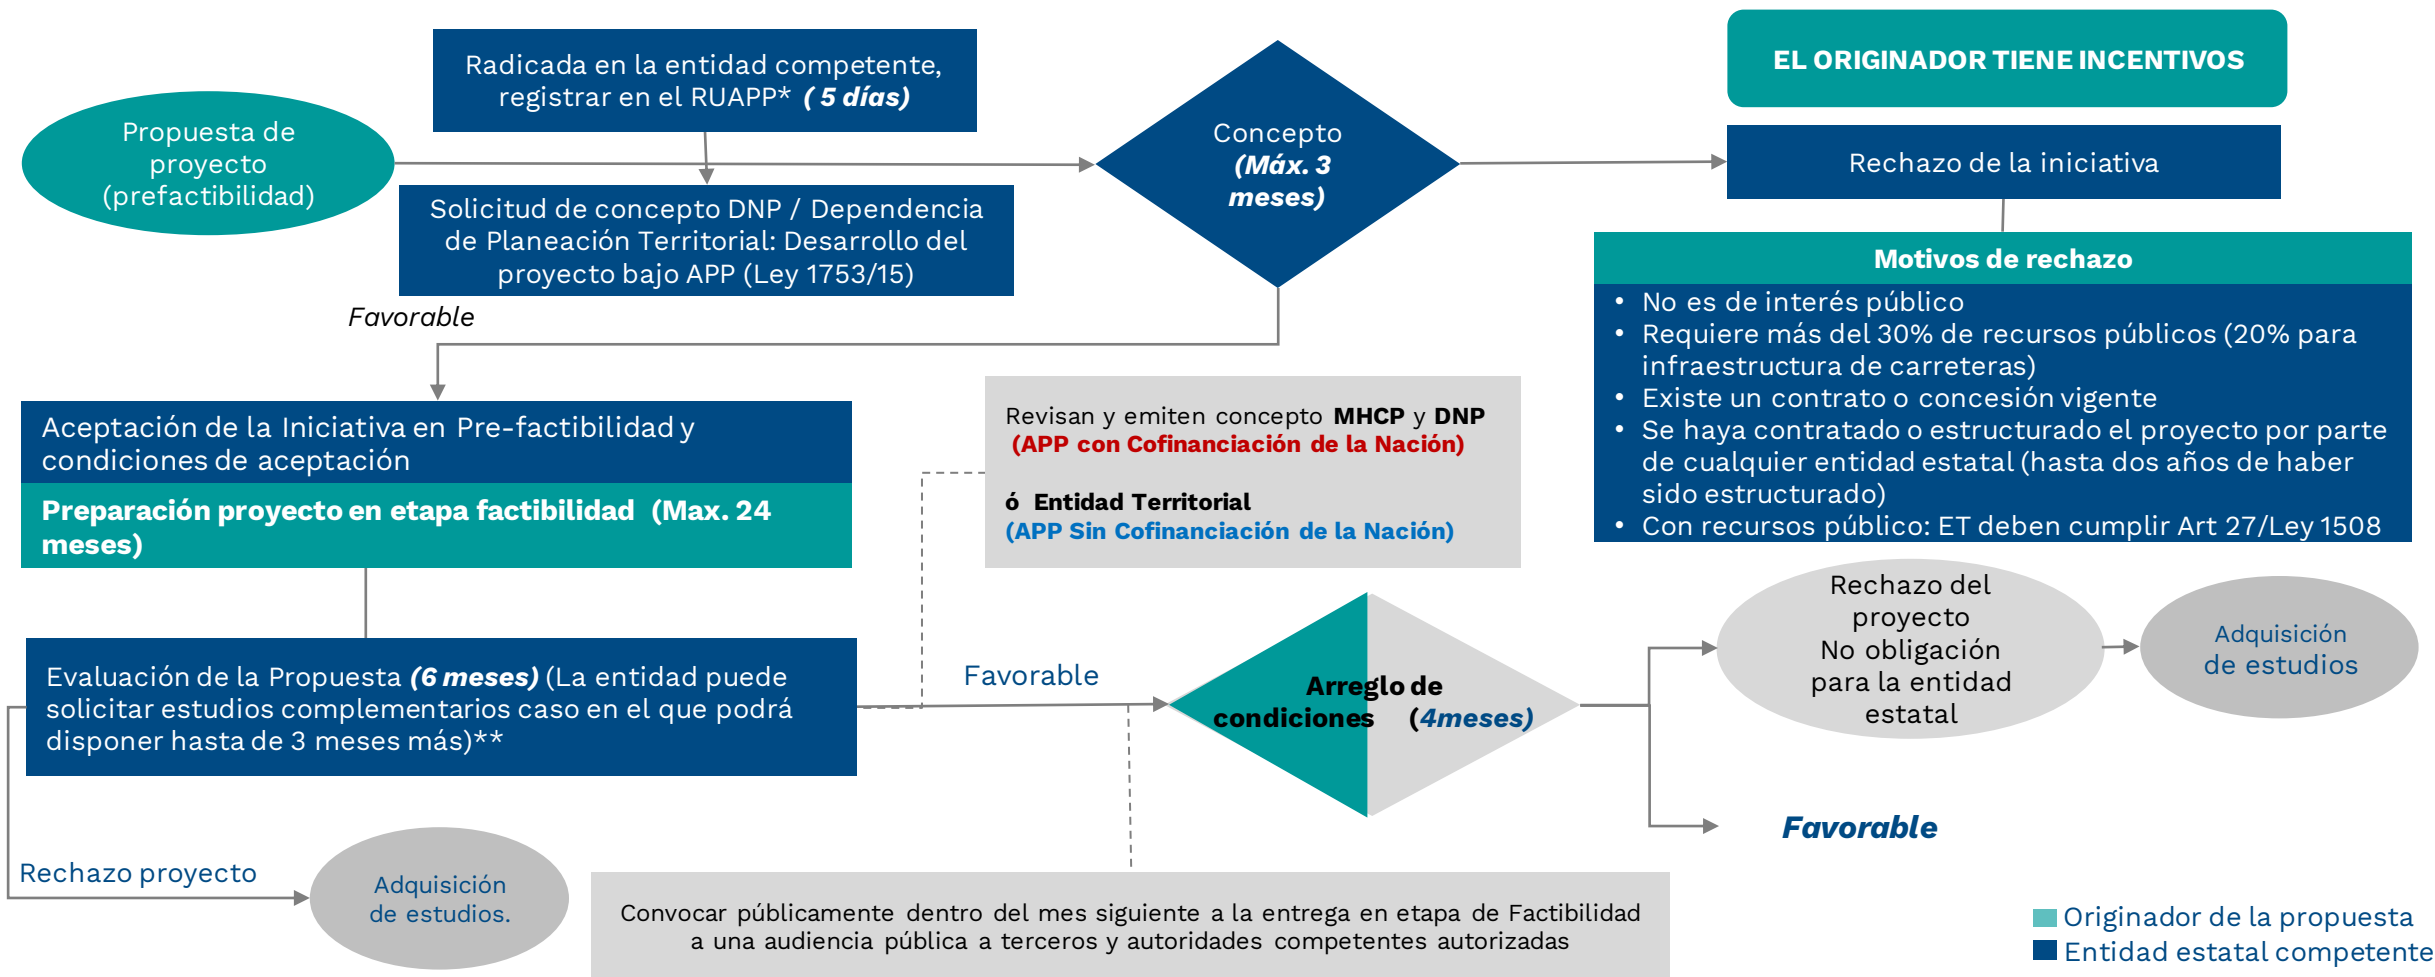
Propuesta de proyecto (prefactibilidad)

Radicada en la entidad competente, registrar en el RUAPP* ( 5 días)

Solicitud de concepto DNP / Dependencia de Planeación Territorial: Desarrollo del proyecto bajo APP (Ley 1753/15)

Concepto (Máx. 3 meses)

EL ORIGINADOR TIENE INCENTIVOS

Rechazo de la iniciativa

Motivos de rechazo
• No es de interés público
• Requiere más del 30% de recursos públicos (20% para infraestructura de carreteras)
• Existe un contrato o concesión vigente
• Se haya contratado o estructurado el proyecto por parte de cualquier entidad estatal (hasta dos años de haber sido estructurado)
• Con recursos público: ET deben cumplir Art 27/Ley 1508

Favorable

Aceptación de la Iniciativa en Pre-factibilidad y condiciones de aceptación

Preparación proyecto en etapa factibilidad (Max. 24 meses)

Revisan y emiten concepto MHCP y DNP (APP con Cofinanciación de la Nación)

ó Entidad Territorial (APP Sin Cofinanciación de la Nación)

Evaluación de la Propuesta (6 meses) (La entidad puede solicitar estudios complementarios caso en el que podrá disponer hasta de 3 meses más)**

Favorable

Arreglo de condiciones (4meses)

Rechazo del proyecto No obligación para la entidad estatal

Adquisición de estudios

Favorable

Rechazo proyecto

Adquisición de estudios.

Convocar públicamente dentro del mes siguiente a la entrega en etapa de Factibilidad a una audiencia pública a terceros y autoridades competentes autorizadas

Originador de la propuesta
Entidad estatal competente